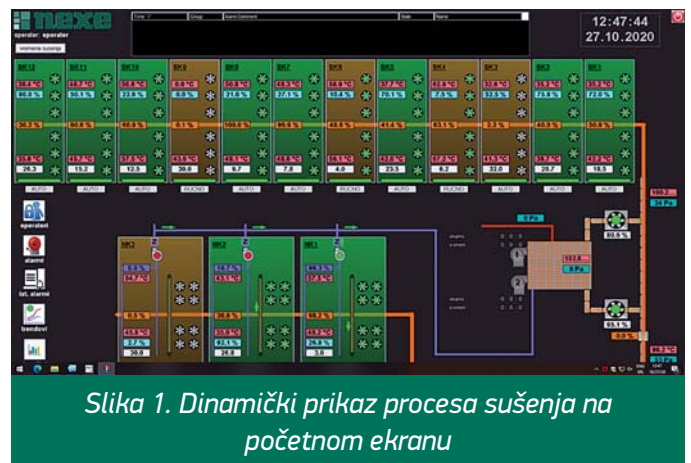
nexe
operater: operater
Vremena sušenja

Time  Group  Alarm Statement  State  Name

12:47:44
27.10.2020

SK12 SK11 SK10 SK9 SK8 SK7 SK6 SK5 SK4 SK3 SK2 SK1

80.0 % 50.1 % 23.6 % 0.0 % 21.6 % 27.1 % 10.4 % 70.1 % 7.3 % 32.5 % 75.8 % 72.6 %

26.3 15.2 12.5 30.0 9.7 7.8 4.0 23.5 6.2 32.0 20.7 18.5

AUTO AUTO AUTO RUCNO AUTO AUTO RUCNO AUTO RUCNO AUTO AUTO AUTO

operateri
alarmi
Ist. alarmi
trendovi

SK3 SK2 SK1

30.0 26.8 3.0

0 Pa
34 Pa
80.6 %
95.1 %
0 Pa

Slika 1. Dinamički prikaz procesa sušenja na početnom ekranu